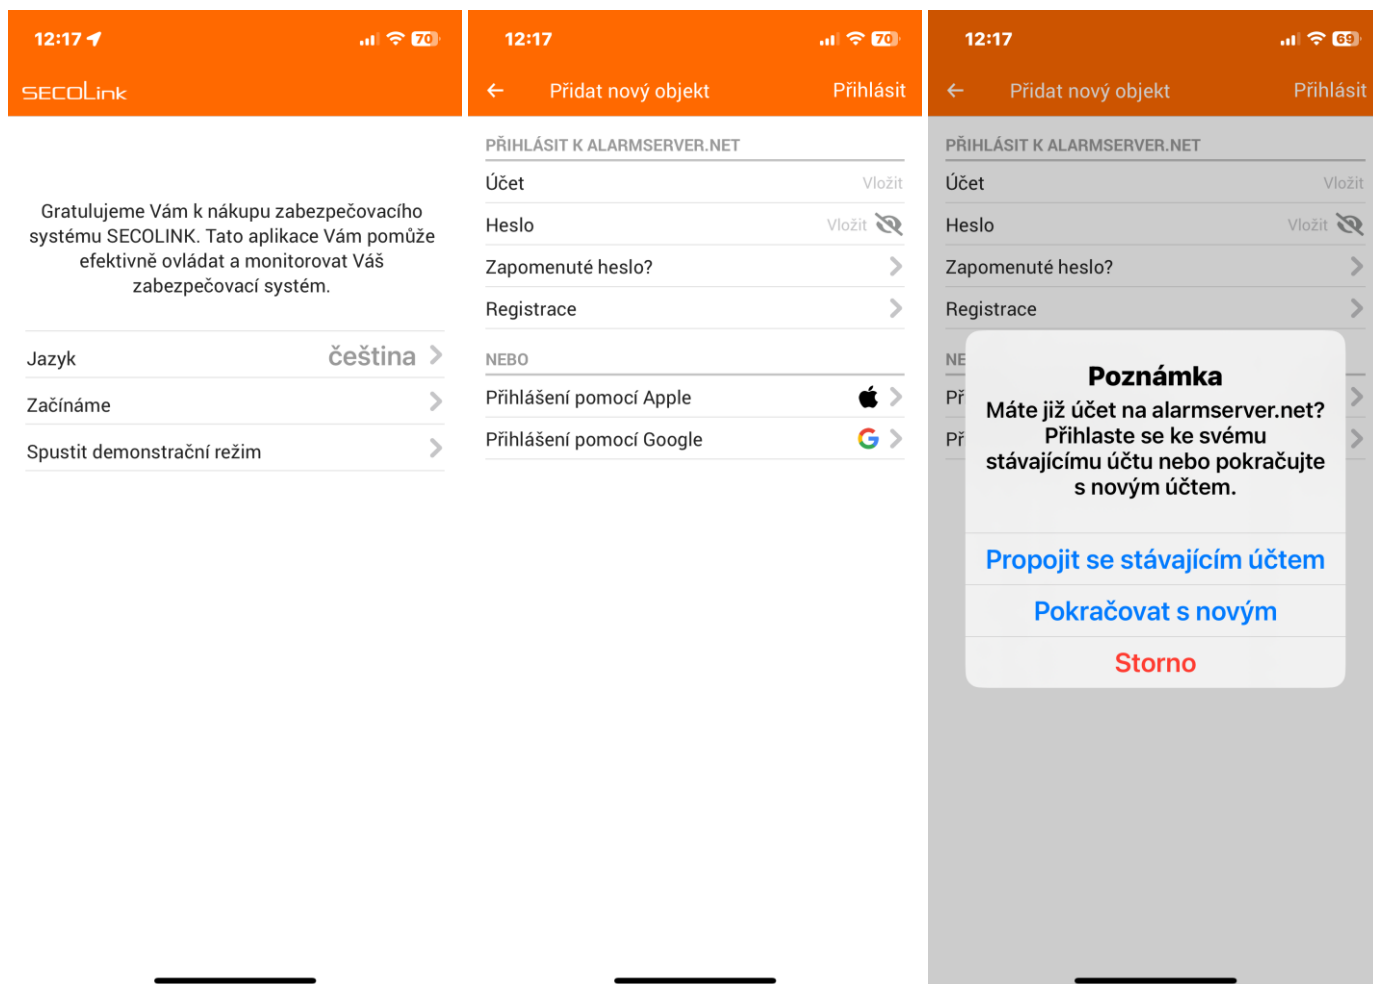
12:17 70

SECOLink

Gratulujeme Vám k nákupu zabezpečovacího systému SECOLINK. Tato aplikace Vám pomůže efektivně ovládat a monitorovat Váš zabezpečovací systém.

Jazyk čeština

Začínáme

Spustit demonstrační režim

12:17 70

Přidat nový objekt Přihlásit

PŘIHLÁSIT K ALARMSERVER.NET

Účet Vložit

Heslo Vložit

Zapomenuté heslo?

Registrace

NEBO

Přihlášení pomocí Apple

Přihlášení pomocí Google

12:17 69

Přidat nový objekt Přihlásit

PŘIHLÁSIT K ALARMSERVER.NET

Účet Vložit

Heslo Vložit

Zapomenuté heslo?

Registrace

NE

Př

Př

Poznámka

Máte již účet na alarmserver.net? Přihlaste se ke svému stávajícímu účtu nebo pokračujte s novým účtem.

Propojit se stávajícím účtem

Pokračovat s novým

Storno